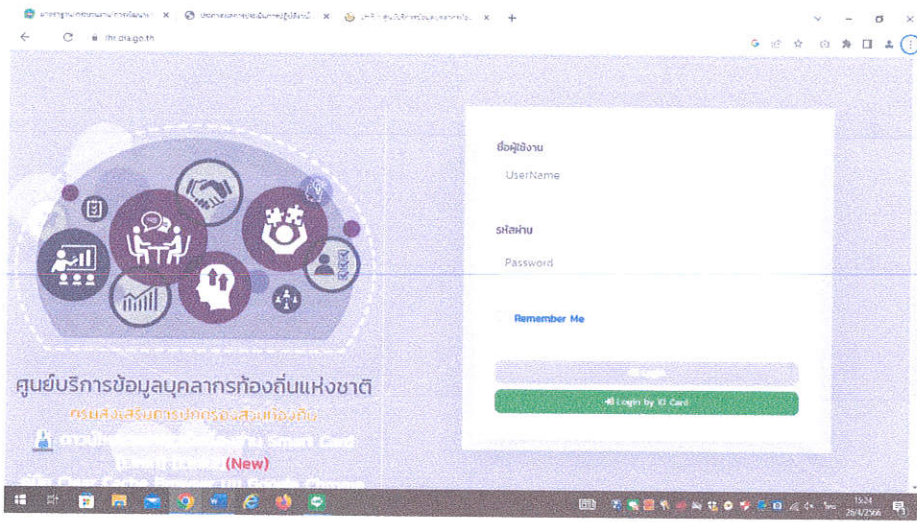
lhr.dla.go.th

ชื่อผู้ใช้งาน

UserName

รหัสผ่าน

Password

Remember Me

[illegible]

Login by ID Card

ศูนย์บริการข้อมูลบุคลากรท้องถิ่นแห่งชาติ

กรมส่งเสริมการปกครองส่วนท้องถิ่น

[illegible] Smart Card

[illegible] (New)

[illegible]

15:24
26/4/2566